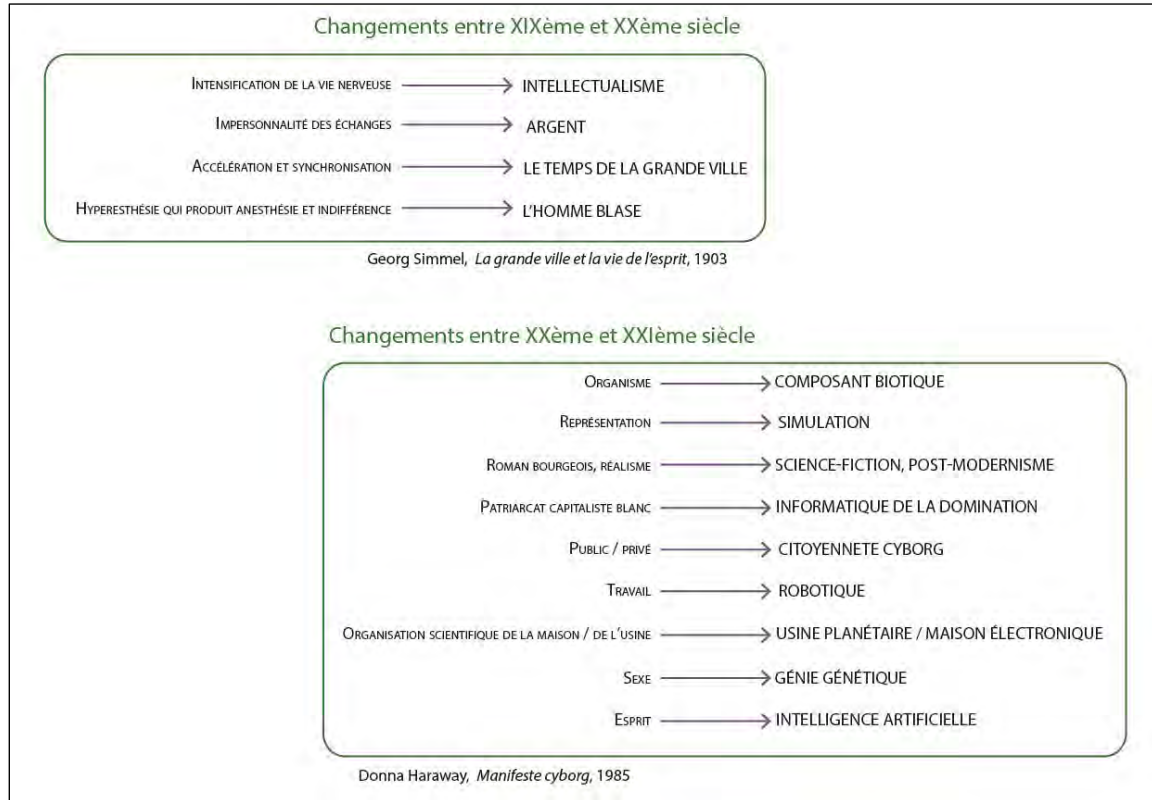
Changements entre XIXème et XXème siècle

Intensification de la vie nerveuse → INTELLECTUALISME

Impersonnalité des échanges → ARGENT

Accélération et synchronisation → LE TEMPS DE LA GRANDE VILLE

Hyperesthésie qui produit anesthésie et indifférence → L'HOMME BLASE

Georg Simmel, *La grande ville et la vie de l'esprit*, 1903

Changements entre XXème et XXIème siècle

Organisme → COMPOSANT BIOTIQUE

Représentation → SIMULATION

Roman bourgeois, réalisme → SCIENCE-FICTION, POST-MODERNISME

Patriarcat capitaliste blanc → INFORMATIQUE DE LA DOMINATION

Public / privé → CITOYENNETE CYBORG

Travail → ROBOTIQUE

Organisation scientifique de la maison / de l'usine → USINE PLANÉTAIRE / MAISON ÉLECTRONIQUE

Sexe → GÉNIE GÉNÉTIQUE

Esprit → INTELLIGENCE ARTIFICIELLE

Donna Haraway, *Manifeste cyborg*, 1985